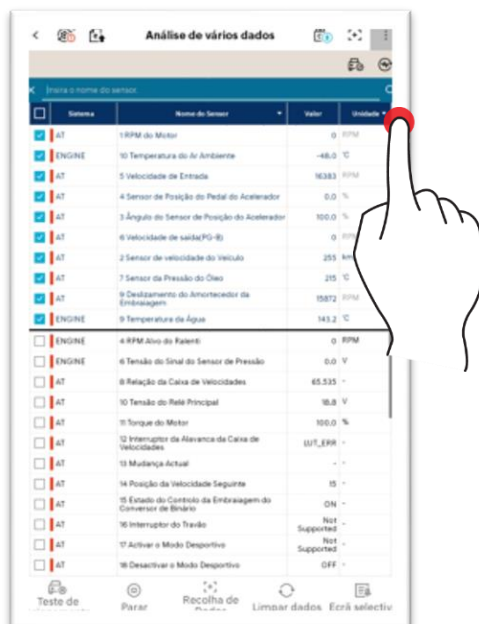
Análise de vários dados

Insira o nome do sensor

| | Sistema | Nome do Sensor | Valor | Unidade |
|---|---|---|---|---|
| ☑ | AT | 1 RPM do Motor | 0 | RPM |
| ☑ | ENGINE | 10 Temperatura do Ar Ambiente | -46.0 | °C |
| ☑ | AT | 5 Velocidade de Entrada | 16383 | RPM |
| ☑ | AT | 4 Sensor de Posição do Pedal do Acelerador | 0.0 | % |
| ☑ | AT | 3 Ângulo do Sensor de Posição do Acelerador | 100.0 | % |
| ☑ | AT | 6 Velocidade de saída(PG-B) | 0 | RPM |
| ☑ | AT | 2 Sensor de velocidade do Veículo | 255 | km |
| ☑ | AT | 7 Sensor da Pressão do Óleo | 215 | °C |
| ☑ | AT | 9 Deslizamento do Amortecedor da Embraiagem | 15872 | RPM |
| ☑ | ENGINE | 9 Temperatura da Água | 143.2 | °C |
| ☐ | ENGINE | 4 RPM Alvo do Ralenti | 0 | RPM |
| ☐ | ENGINE | 6 Tensão do Sinal do Sensor de Pressão | 0.0 | V |
| ☐ | AT | 8 Relação da Caixa de Velocidades | 65.535 | - |
| ☐ | AT | 10 Tensão do Relé Principal | 18.8 | V |
| ☐ | AT | 11 Torque do Motor | 100.0 | % |
| ☐ | AT | 12 Interruptor da Alavanca da Caixa de Velocidades | LUT_ERR | - |
| ☐ | AT | 13 Mudança Actual | - | - |
| ☐ | AT | 14 Posição da Velocidade Seguinte | 15 | - |
| ☐ | AT | 15 Estado do Controlo da Embraiagem do Conversor de Binário | ON | - |
| ☐ | AT | 16 Interruptor do Travão | Not Supported | - |
| ☐ | AT | 17 Activar o Modo Desportivo | Not Supported | - |
| ☐ | AT | 18 Desactivar o Modo Desportivo | OFF | - |

Teste de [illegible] Parar Recolha de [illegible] Limpar dados Ecrã selectiv